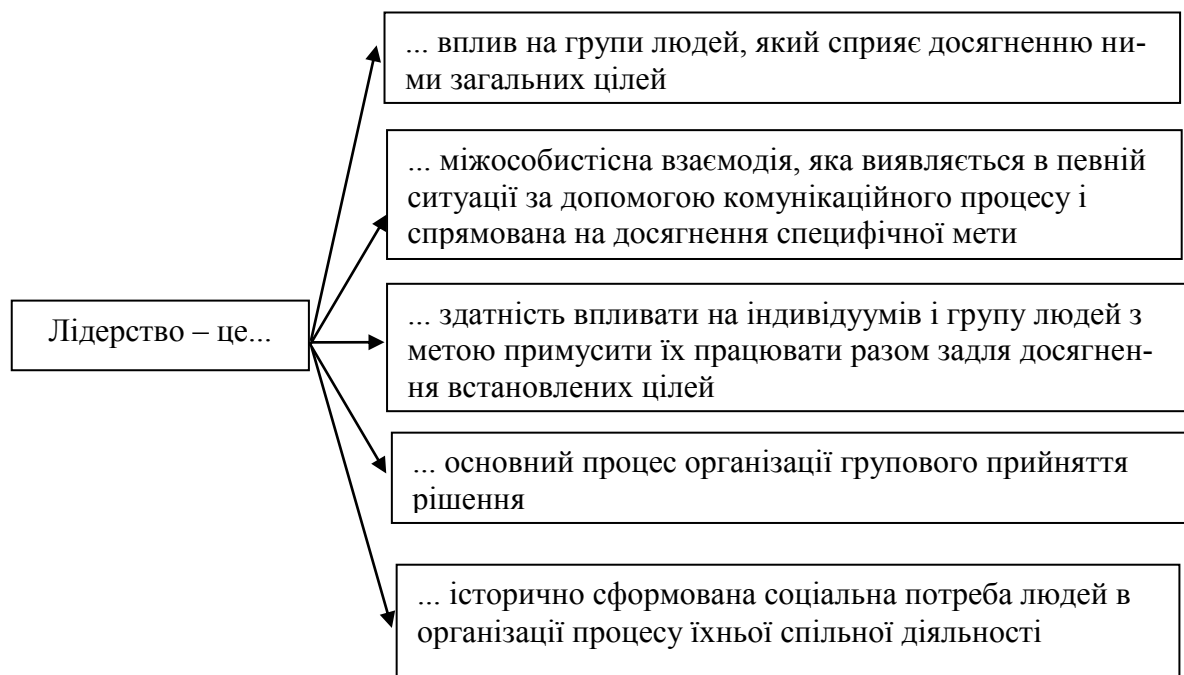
Лідерство – це...

... вплив на групи людей, який сприяє досягненню ними загальних цілей

... міжособистісна взаємодія, яка виявляється в певній ситуації за допомогою комунікаційного процесу і спрямована на досягнення специфічної мети

... здатність впливати на індивідуумів і групу людей з метою примусити їх працювати разом задля досягнення встановлених цілей

... основний процес організації групового прийняття рішення

... історично сформована соціальна потреба людей в організації процесу їхньої спільної діяльності